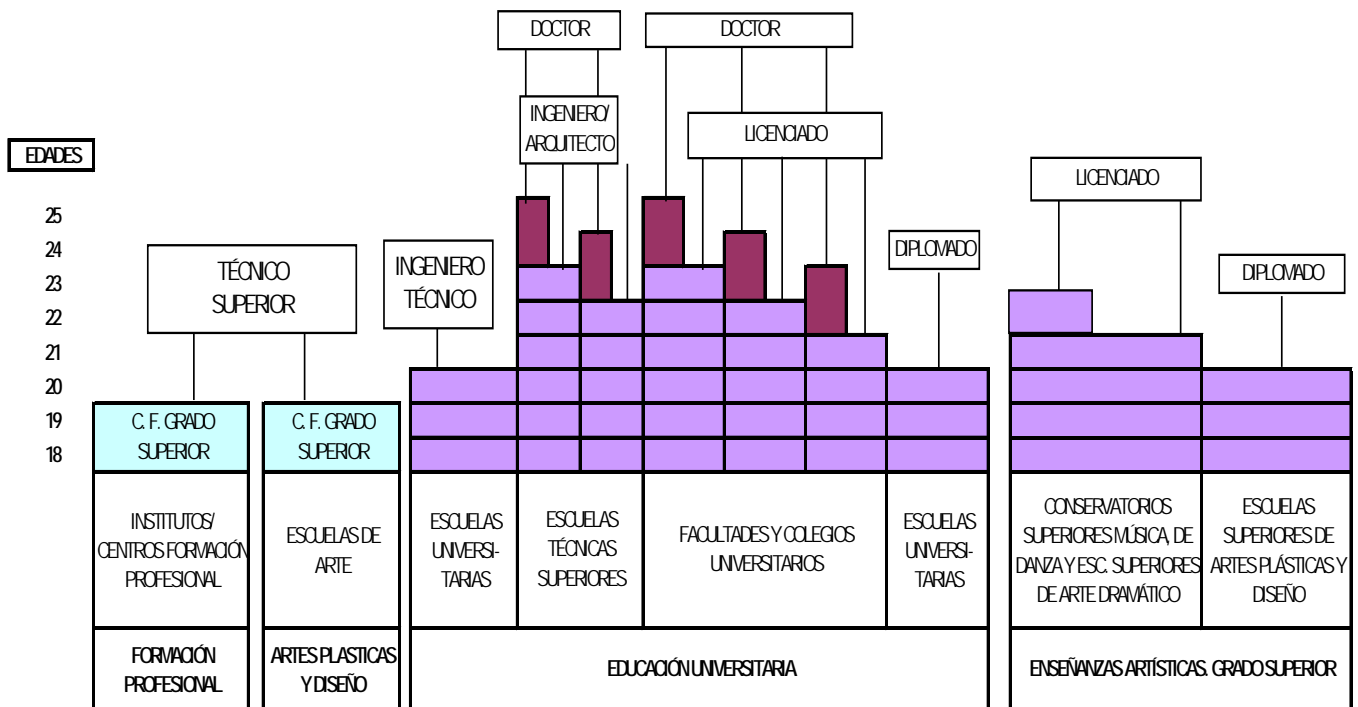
DOCTOR

DOCTOR

INGENIERO/ ARQUITECTO

LICENCIADO

EDADES

25
24
23
22
21
20
19
18

TÉCNICO SUPERIOR

INGENIERO TÉCNICO

DIPLOMADO

LICENCIADO

DIPLOMADO

C. F. GRADO SUPERIOR

C. F. GRADO SUPERIOR

INSTITUTOS/ CENTROS FORMACIÓN PROFESIONAL

ESCUELAS DE ARTE

ESCUELAS UNIVERSITARIAS

ESCUELAS TÉCNICAS SUPERIORES

FACULTADES Y COLEGIOS UNIVERSITARIOS

ESCUELAS UNIVERSITARIAS

CONSERVATORIOS SUPERIORES MÚSICA, DE DANZA Y ESC. SUPERIORES DE ARTE DRAMÁTICO

ESCUELAS SUPERIORES DE ARTES PLÁSTICAS Y DISEÑO

FORMACIÓN PROFESIONAL

ARTES PLASTICAS Y DISEÑO

EDUCACIÓN UNIVERSITARIA

ENSEÑANZAS ARTÍSTICAS. GRADO SUPERIOR